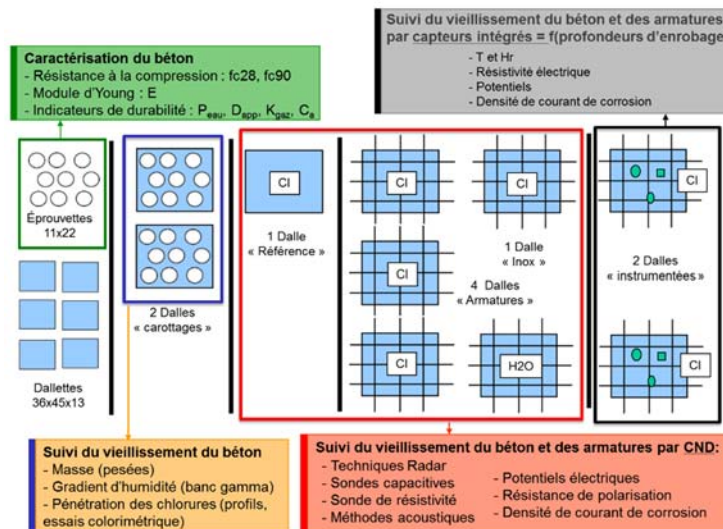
Suivi du vieillissement du béton et des armatures par capteurs intégrés = f(profondeurs d'enrobage

- T et Hr
- Résistivité électrique
- Potentiels
- Densité de courant de corrosion

Caractérisation du béton
- Résistance à la compression : fc28, fc90
- Module d'Young : E
- Indicateurs de durabilité : $P_{eau}$, $D_{app}$, $K_{gaz}$, $C_a$

Éprouvettes 11x22

Dallettes 36x45x13

2 Dalles « carottages »

Cl

1 Dalle « Référence »

Cl

Cl

Cl

1 Dalle « Inox »

4 Dalles « Armatures »

Cl

H2O

Cl

2 Dalles « instrumentées »

Cl

Suivi du vieillissement du béton
- Masse (pesées)
- Gradient d'humidité (banc gamma)
- Pénétration des chlorures (profils, essais colorimétrique)

Suivi du vieillissement du béton et des armatures par CND:
- Techniques Radar
- Sondes capacitives
- Sonde de résistivité
- Méthodes acoustiques
- Potentiels électriques
- Résistance de polarisation
- Densité de courant de corrosion